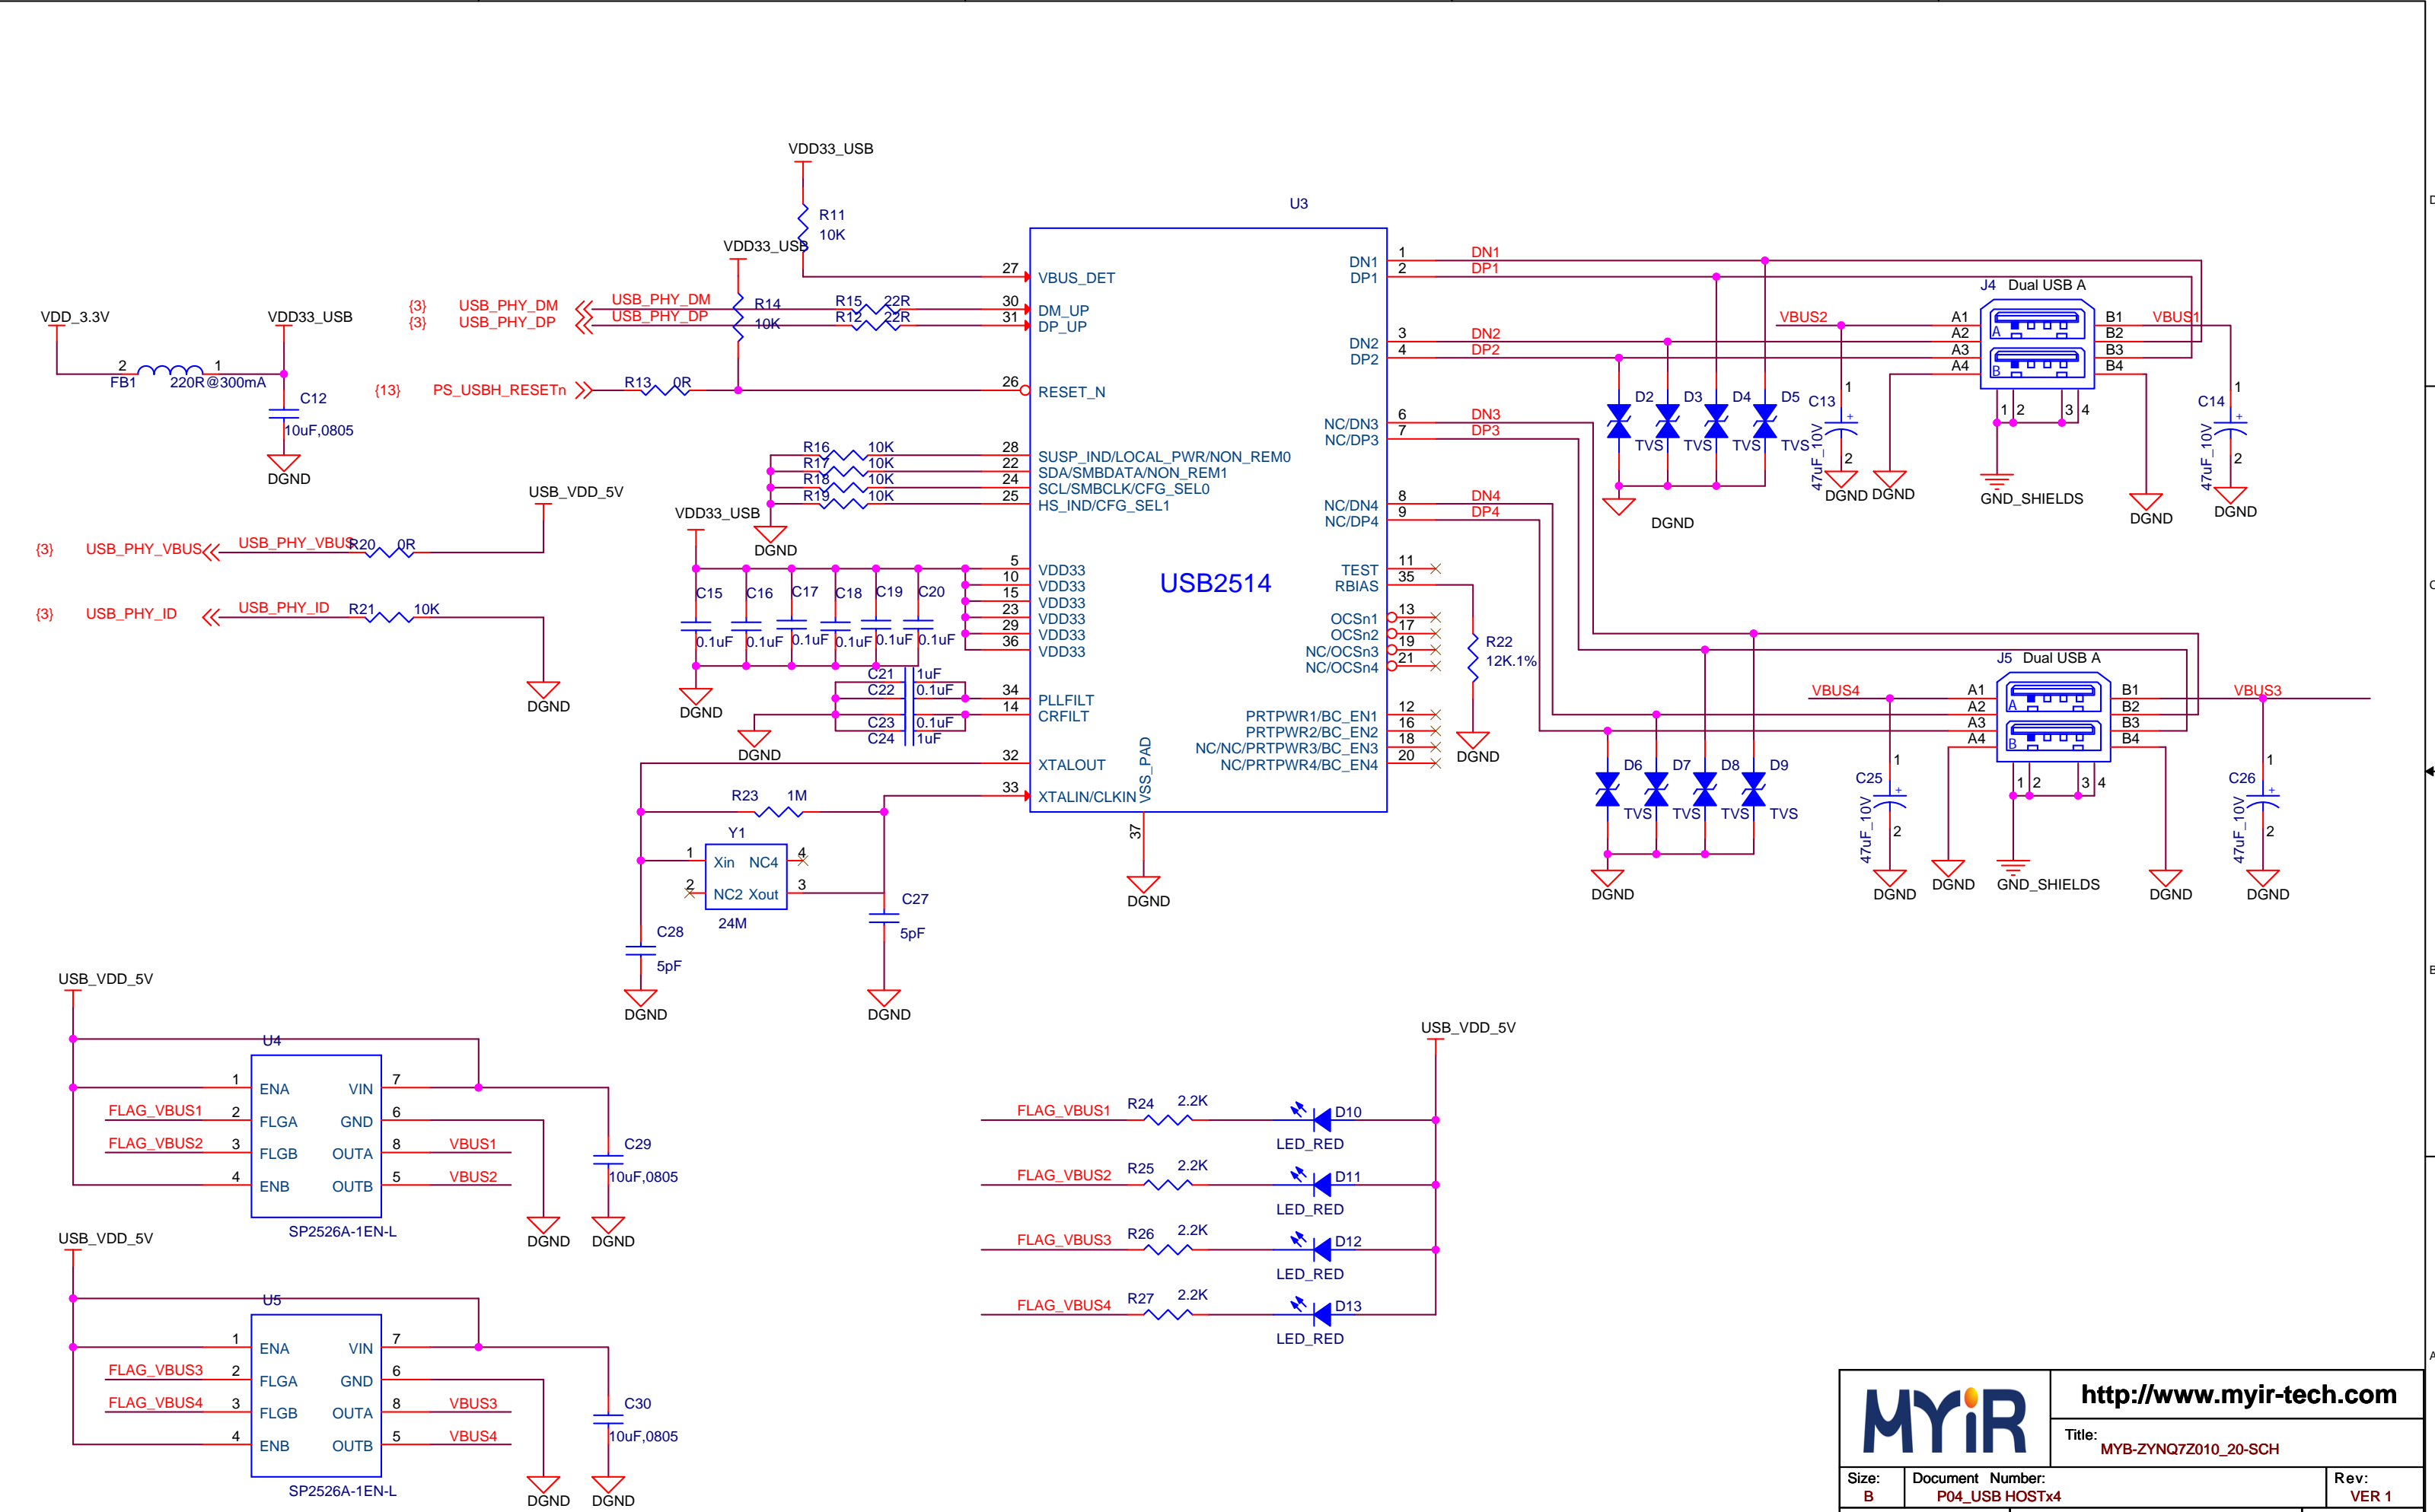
VDD33_USB

U3

R11
10K

VDD33_USB

27 VBUS_DET
30 DM_UP
31 DP_UP
26 RESET_N

{3} USB_PHY_DM
{3} USB_PHY_DP
USB_PHY_DM
USB_PHY_DP
R14
10K
R15 22R
R12 22R

VDD_3.3V
VDD33_USB
2 1
FB1 220R@300mA
C12
10uF,0805
DGND

{13} PS_USBH_RESETn
R13 0R

R16 10K
R17 10K
R18 10K
R19 10K
28 SUSP_IND/LOCAL_PWR/NON_REM0
22 SDA/SMBDATA/NON_REM1
24 SCL/SMBCLK/CFG_SEL0
25 HS_IND/CFG_SEL1

USB_VDD_5V
VDD33_USB
DGND

{3} USB_PHY_VBUS
USB_PHY_VBUS R20 0R

{3} USB_PHY_ID
USB_PHY_ID R21 10K
DGND

C15 C16 C17 C18 C19 C20
0.1uF 0.1uF 0.1uF 0.1uF 0.1uF 0.1uF
DGND

5 VDD33
10 VDD33
15 VDD33
23 VDD33
29 VDD33
36 VDD33

USB2514

C21 1uF
C22 0.1uF
C23 0.1uF
C24 1uF
DGND
34 PLLFILT
14 CRFILT

32 XTALOUT
33 XTALIN/CLKIN
VSS_PAD
37
DGND

R23 1M
Y1
1 Xin NC4 4
2 NC2 Xout 3
24M
C27
5pF
C28
5pF
DGND
DGND

DN1 1 DN1
DP1 2 DP1
DN2 3 DN2
DP2 4 DP2
NC/DN3 6 DN3
NC/DP3 7 DP3
NC/DN4 8 DN4
NC/DP4 9 DP4
TEST 11
RBIAS 35
OCSn1 13
OCSn2 17
NC/OCSn3 19
NC/OCSn4 21
R22
12K.1%
DGND
PRTPWR1/BC_EN1 12
PRTPWR2/BC_EN2 16
NC/NC/PRTPWR3/BC_EN3 18
NC/PRTPWR4/BC_EN4 20

J4 Dual USB A
VBUS2
A1 A2 A3 A4
B1 B2 B3 B4
VBUS1
A
B
D2 D3 D4 D5
TVS TVS TVS TVS
C13
1
2
47uF_10V
DGND DGND
1 2 3 4
GND_SHIELDS
DGND
C14
1
2
47uF_10V
DGND
DGND

J5 Dual USB A
VBUS4
A1 A2 A3 A4
B1 B2 B3 B4
VBUS3
A
B
D6 D7 D8 D9
TVS TVS TVS TVS
DGND
C25
1
2
47uF_10V
DGND
DGND
1 2 3 4
GND_SHIELDS
DGND
C26
1
2
47uF_10V
DGND

USB_VDD_5V
U4
1 ENA VIN 7
FLAG_VBUS1 2 FLGA GND 6
FLAG_VBUS2 3 FLGB OUTA 8 VBUS1
4 ENB OUTB 5 VBUS2
SP2526A-1EN-L
C29
10uF,0805
DGND DGND

USB_VDD_5V
U5
1 ENA VIN 7
FLAG_VBUS3 2 FLGA GND 6
FLAG_VBUS4 3 FLGB OUTA 8 VBUS3
4 ENB OUTB 5 VBUS4
SP2526A-1EN-L
C30
10uF,0805
DGND DGND

USB_VDD_5V
FLAG_VBUS1 R24 2.2K D10 LED_RED
FLAG_VBUS2 R25 2.2K D11 LED_RED
FLAG_VBUS3 R26 2.2K D12 LED_RED
FLAG_VBUS4 R27 2.2K D13 LED_RED

MYiR
http://www.myir-tech.com
Title: MYB-ZYNQ7Z010_20-SCH
Size: B
Document Number: P04_USB HOSTx4
Rev: VER 1